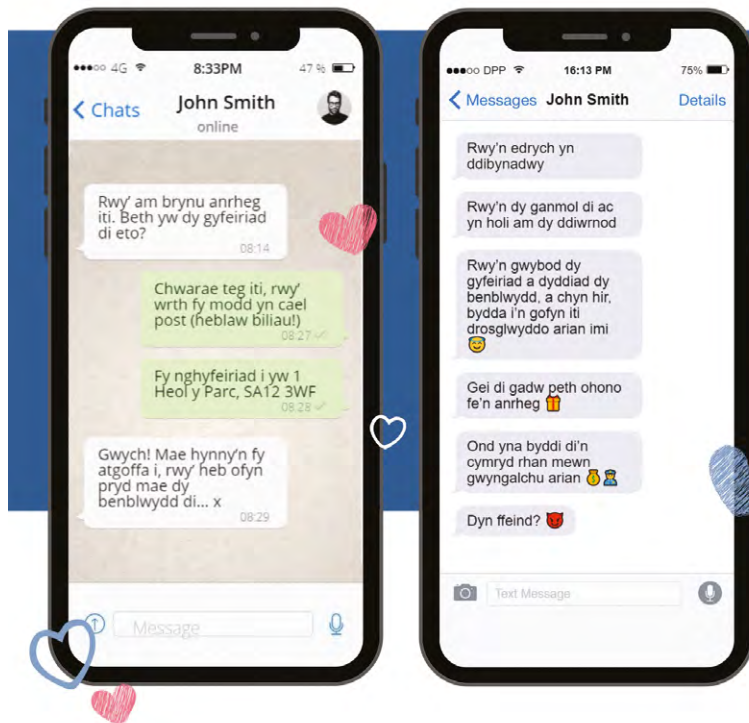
●●●○○ 4G 8:33PM 47 %

< Chats John Smith
online

Rwy' am brynu anrheg iti. Beth yw dy gyfeiriad di eto?
08:14

Chwarae teg iti, rwy' wrth fy modd yn cael post (heblaw biliau!)
08:27

Fy nghyfeiriad i yw 1 Heol y Parc, SA12 3WF
08:28

Gwych! Mae hynny'n fy atgoffa i, rwy' heb ofyn pryd mae dy benblwydd di... x
08:29

Message

●●●○○ DPP 16:13 PM 75%

< Messages John Smith Details

Rwy'n edrych yn ddibynadwy

Rwy'n dy ganmol di ac yn holi am dy ddiwrnod

Rwy'n gwybod dy gyfeiriad a dyddiad dy benblwydd, a chyn hir, bydda i'n gofyn iti drosglwyddo arian imi 😇

Gei di gadw peth ohono fe'n anrheg 🎁

Ond yna byddi di'n cymryd rhan mewn gwyngalchu arian 💰👮

Dyn ffeind? 😈

Text Message